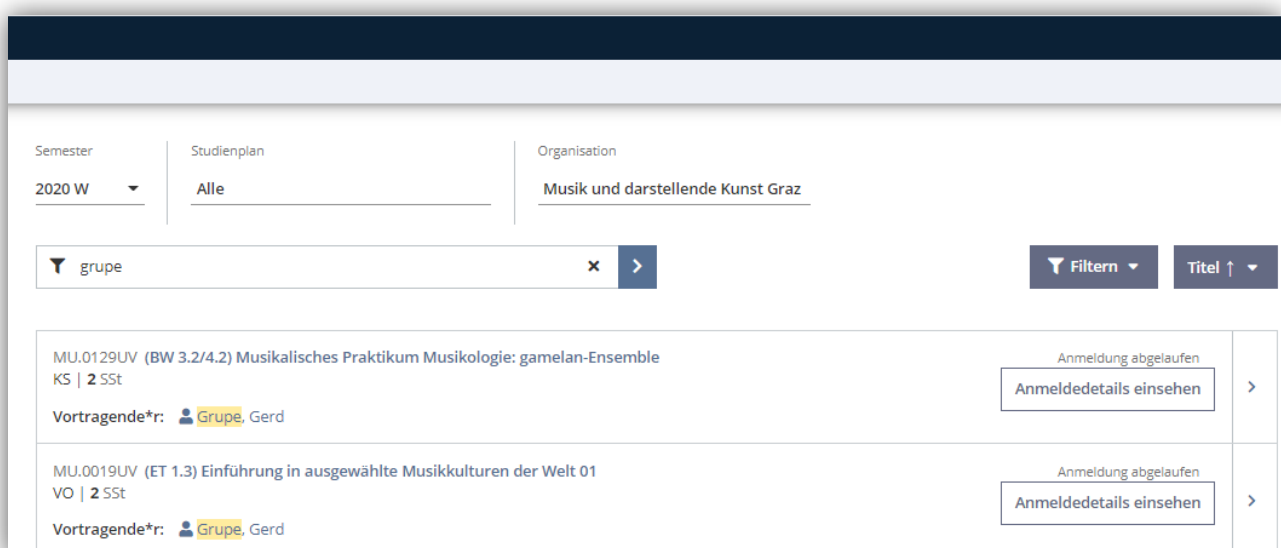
Semester
2020 W

Studienplan
Alle

Organisation
Musik und darstellende Kunst Graz

grupe

Filtern

Titel ↑

MU.0129UV (BW 3.2/4.2) Musikalisches Praktikum Musikologie: gamelan-Ensemble
KS | 2 SSt
Vortragende*r: Grupe, Gerd

Anmeldung abgelaufen
Anmeldedetails einsehen

MU.0019UV (ET 1.3) Einführung in ausgewählte Musikkulturen der Welt 01
VO | 2 SSt
Vortragende*r: Grupe, Gerd

Anmeldung abgelaufen
Anmeldedetails einsehen